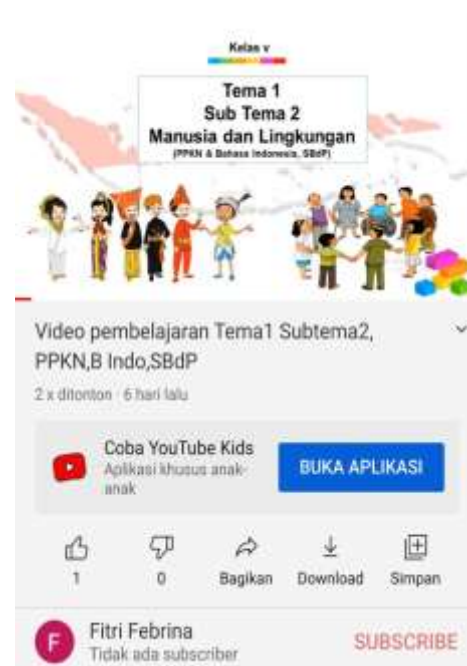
Kelas v

Tema 1
Sub Tema 2
Manusia dan Lingkungan
(PPKN & Bahasa Indonesia, SBdP)

Video pembelajaran Tema1 Subtema2, PPKN,B Indo,SBdP

2 x ditonton · 6 hari lalu

Coba YouTube Kids
Aplikasi khusus anak-anak

BUKA APLIKASI

1
0
Bagikan
Download
Simpan

F
Fitri Febrina
Tidak ada subscriber

SUBSCRIBE